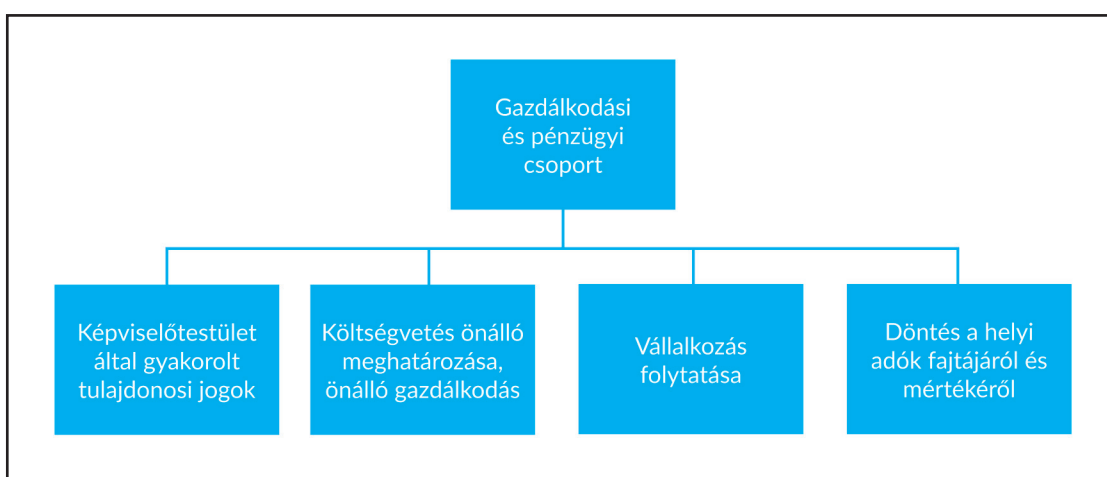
Gazdálkodási és pénzügyi csoport

Képviselőtestület által gyakorolt tulajdonosi jogok

Költségvetés önálló meghatározása, önálló gazdálkodás

Vállalkozás folytatása

Döntés a helyi adók fajtájáról és mértékéről